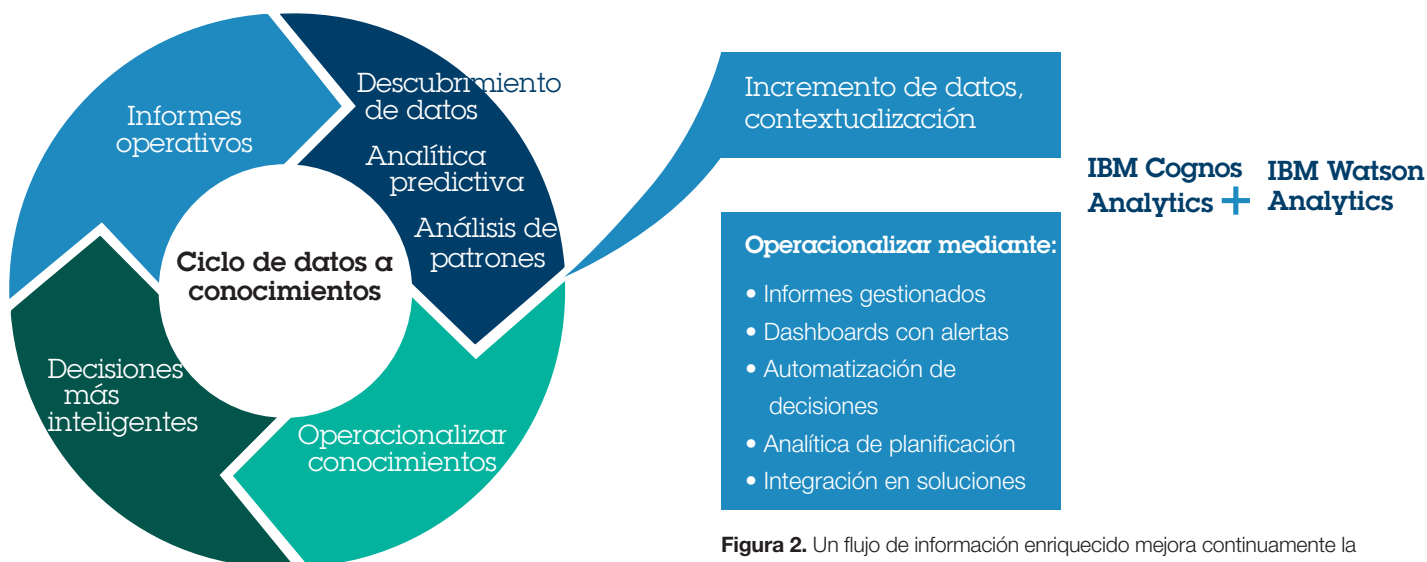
Informes operativos

Descubrimiento de datos

Analítica predictiva

Análisis de patrones

Ciclo de datos a conocimientos

Decisiones más inteligentes

Operacionalizar conocimientos

Incremento de datos, contextualización

IBM Cognos Analytics + IBM Watson Analytics

Operacionalizar mediante:
• Informes gestionados
• Dashboards con alertas
• Automatización de decisiones
• Analítica de planificación
• Integración en soluciones

**Figura 2.** Un flujo de información enriquecido mejora continuamente la